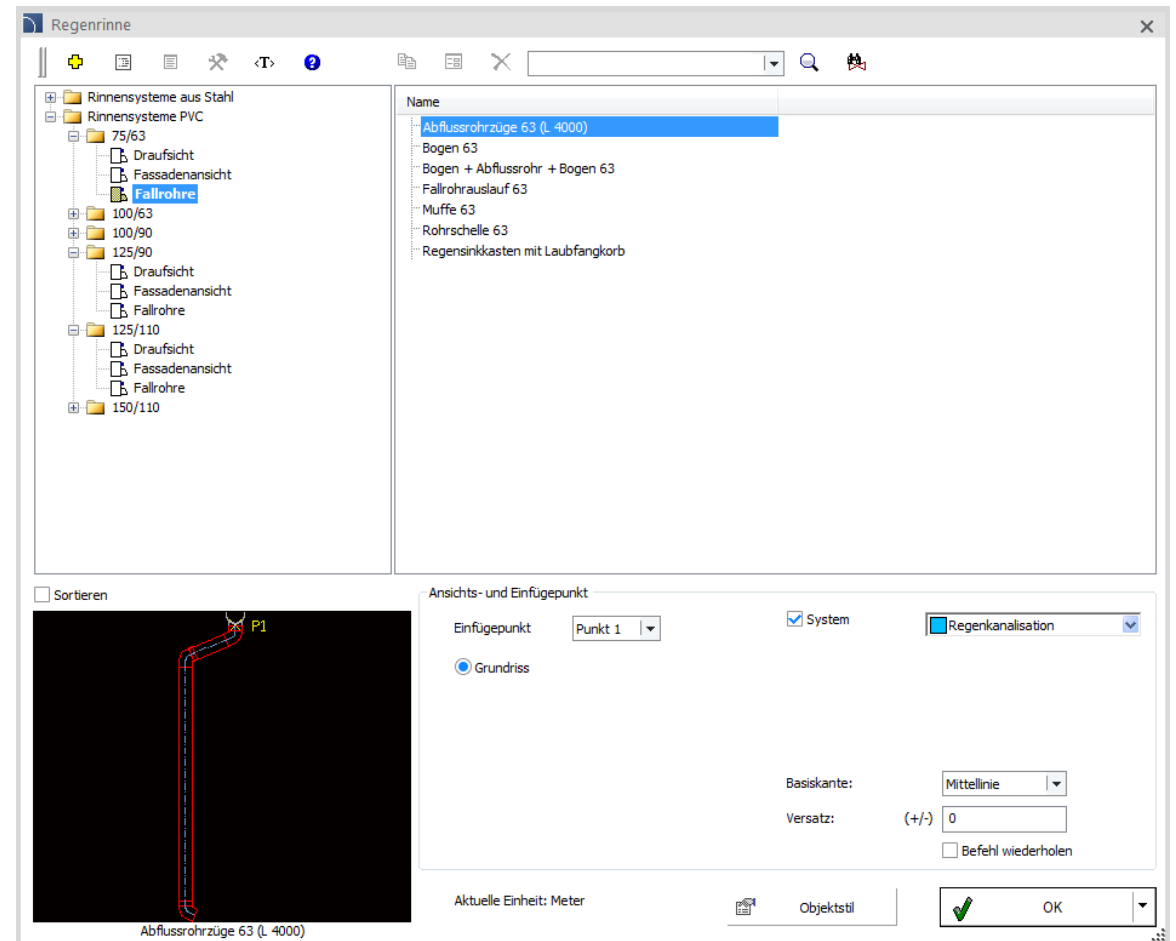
Regenrinne

‹T›

Rinnensysteme aus Stahl
Rinnensysteme PVC
75/63
Draufsicht
Fassadenansicht
Fallrohre
100/63
100/90
125/90
Draufsicht
Fassadenansicht
Fallrohre
125/110
Draufsicht
Fassadenansicht
Fallrohre
150/110

| Name |
|---|
| Abflussrohrzüge 63 (L 4000) |
| Bogen 63 |
| Bogen + Abflussrohr + Bogen 63 |
| Fallrohrauslauf 63 |
| Muffe 63 |
| Rohrschelle 63 |
| Regensinkkasten mit Laubfangkorb |

Sortieren

P1

Abflussrohrzüge 63 (L 4000)

Ansichts- und Einfügepunkt
Einfügepunkt Punkt 1
System Regenkanalisation
Grundriss

Basiskante: Mittellinie
Versatz: (+/-) 0
Befehl wiederholen

Aktuelle Einheit: Meter
Objektstil
OK